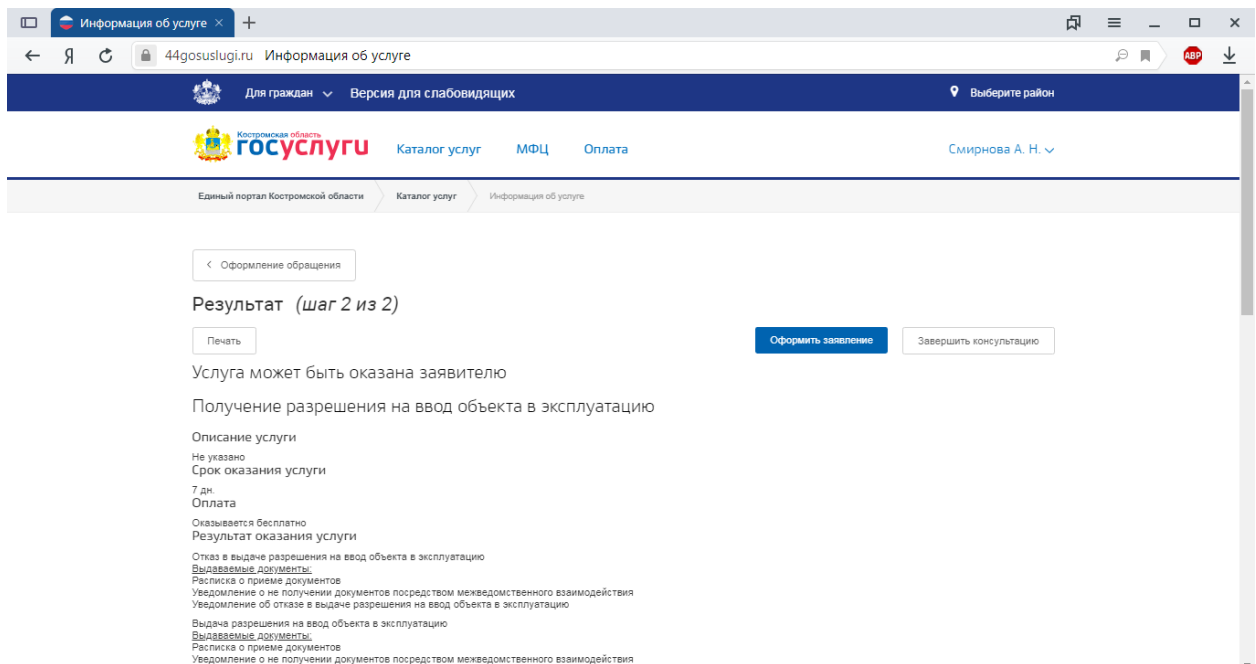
Информация об услуге ×
Я
44gosuslugi.ru Информация об услуге
ABP

Для граждан Версия для слабовидящих
Выберите район

Костромская область госуслуги
Каталог услуг МФЦ Оплата
Смирнова А. Н.

Единый портал Костромской области
Каталог услуг
Информация об услуге

Оформление обращения

Результат (шаг 2 из 2)

Печать
Оформить заявление
Завершить консультацию

Услуга может быть оказана заявителю

Получение разрешения на ввод объекта в эксплуатацию

Описание услуги
Не указано
Срок оказания услуги
7 дн.
Оплата
Оказывается бесплатно
Результат оказания услуги
Отказ в выдаче разрешения на ввод объекта в эксплуатацию
Выдаваемые документы:
Расписка о приеме документов
Уведомление о не получении документов посредством межведомственного взаимодействия
Уведомление об отказе в выдаче разрешения на ввод объекта в эксплуатацию

Выдача разрешения на ввод объекта в эксплуатацию
Выдаваемые документы:
Расписка о приеме документов
Уведомление о не получении документов посредством межведомственного взаимодействия